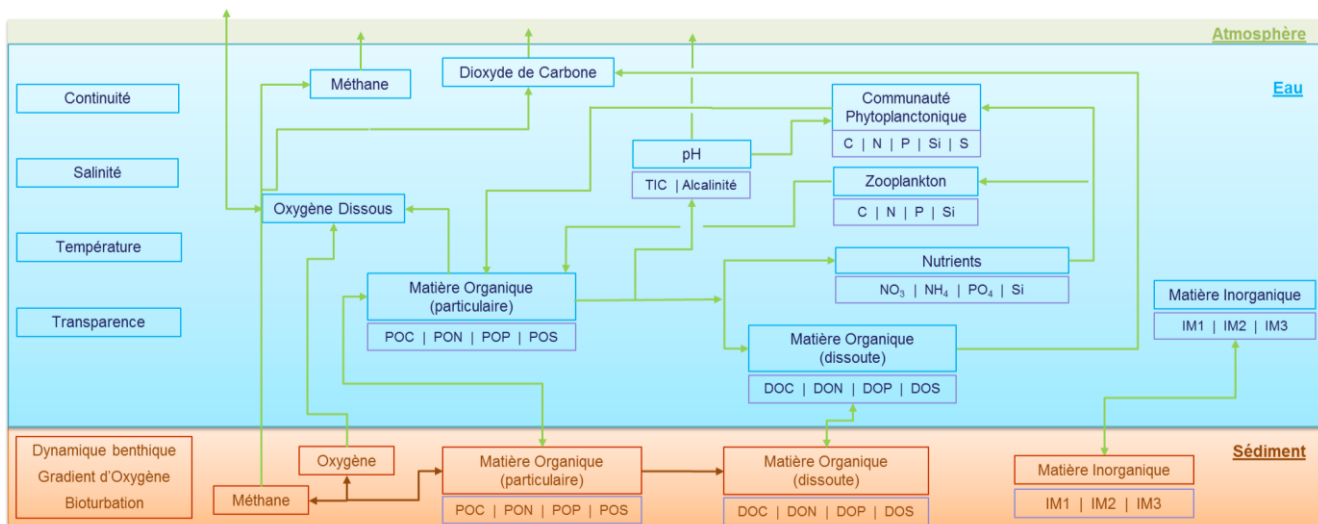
Atmosphère

Eau

Continuité

Salinité

Température

Transparence

Méthane

Dioxyde de Carbone

Communauté Phytoplanctonique

C | N | P | Si | S

pH

TIC | Alcalinité

Zooplankton

C | N | P | Si

Oxygène Dissous

Matière Organique (particulaire)

POC | PON | POP | POS

Nutrients

$NO_3$ | $NH_4$ | $PO_4$ | Si

Matière Inorganique

IM1 | IM2 | IM3

Matière Organique (dissoute)

DOC | DON | DOP | DOS

Sédiment

Dynamique benthique
Gradient d'Oxygène
Bioturbation

Oxygène

Méthane

Matière Organique (particulaire)

POC | PON | POP | POS

Matière Organique (dissoute)

DOC | DON | DOP | DOS

Matière Inorganique

IM1 | IM2 | IM3